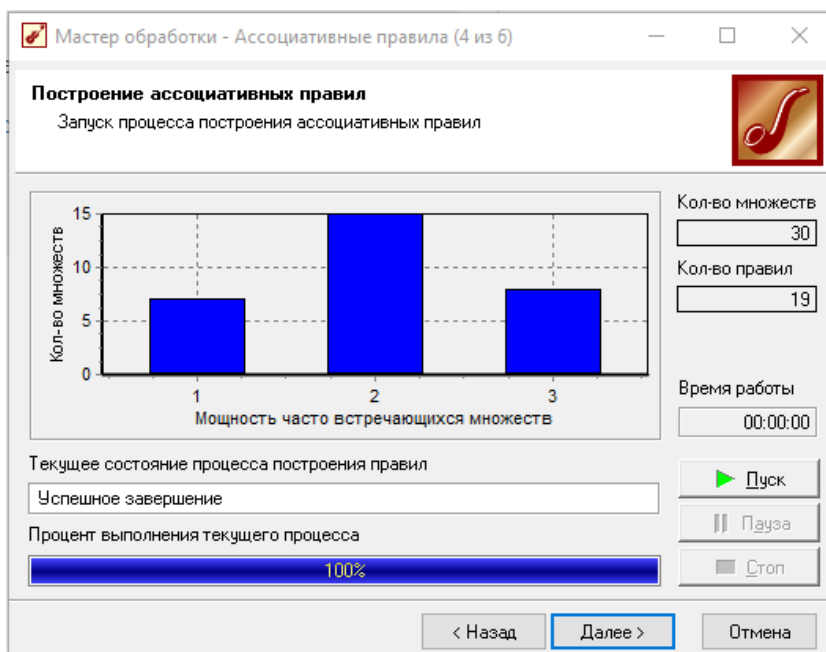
Мастер обработки - Ассоциативные правила (4 из 6)

Построение ассоциативных правил
Запуск процесса построения ассоциативных правил

Кол-во множеств
30
Кол-во правил
19

15
10
5
0
Кол-во множеств
1
2
3
Мощность часто встречающихся множеств

Время работы
00:00:00

Текущее состояние процесса построения правил
Успешное завершение

Процент выполнения текущего процесса
100%

Пуск
Пауза
Стоп

< Назад
Далее >
Отмена